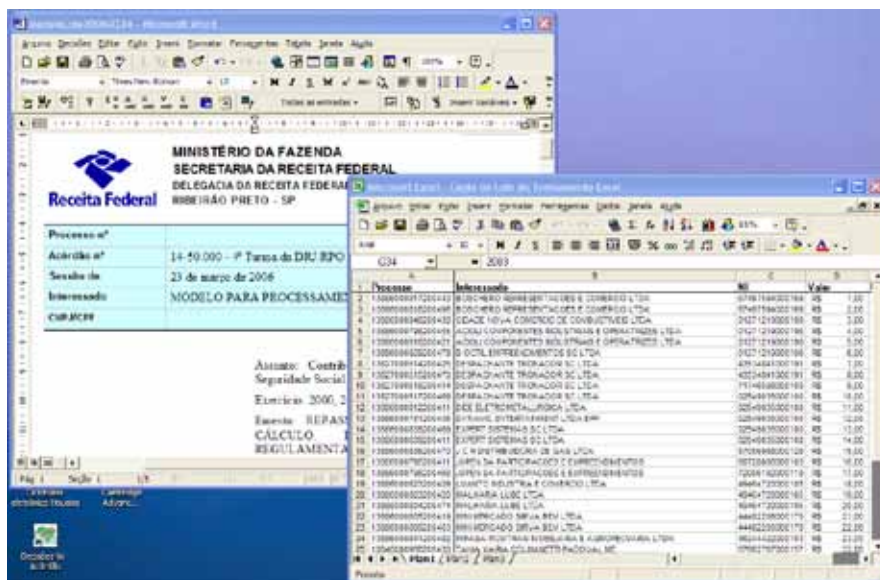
MINISTÉRIO DA FAZENDA
SECRETARIA DA RECEITA FEDERAL
DELEGACIA DA RECEITA FEDERAL
RIBEIRÃO PRETO - SP

Receita Federal

| Processo nº | |
|---|---|
| Acórdão nº | 14-50.000 - 4ª Turma da DRJ RPO |
| Sessão de | 23 de março de 2006 |
| Interessado | MODELO PARA PROCESSAME |
| CNPJ/CPF | |

Assunto: Contrib
Seguridade Social

Exercício: 2000, 2

Ementa: REPASS
CÁLCULO
REGULAMENTA

G34 = 2003

| | A | B | C | D |
|---|---|---|---|---|
| 1 | Processo | Interessado | NI | Valor |
| 2 | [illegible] | BOSCHERO REPRESENTAÇÕES E COMÉRCIO LTDA | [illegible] | R$ 1,00 |
| 3 | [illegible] | BOSCHERO REPRESENTAÇÕES E COMÉRCIO LTDA | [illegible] | R$ 2,00 |
| 4 | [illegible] | CEAZE NOVA COMÉRCIO DE COMBUSTÍVEIS LTDA | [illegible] | R$ 3,00 |
| 5 | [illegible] | ACIOLI COMPONENTES INDUSTRIAIS E OPERATRIZES LTDA | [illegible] | R$ 4,00 |
| 6 | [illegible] | ACIOLI COMPONENTES INDUSTRIAIS E OPERATRIZES LTDA | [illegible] | R$ 5,00 |
| 7 | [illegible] | G OCTIL EMPREENDIMENTOS SC LTDA | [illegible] | R$ 6,00 |
| 8 | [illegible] | DESPACHANTE TROIANO SC LTDA | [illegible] | R$ 7,00 |
| 9 | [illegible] | DESPACHANTE TROIANO SC LTDA | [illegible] | R$ 8,00 |
| 10 | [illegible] | DESPACHANTE TROIANO SC LTDA | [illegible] | R$ 9,00 |
| 11 | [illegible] | DESPACHANTE TROIANO SC LTDA | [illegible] | R$ 10,00 |
| 12 | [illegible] | DEE ELETROMETALÚRGICA LTDA | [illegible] | R$ 11,00 |
| 13 | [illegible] | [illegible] | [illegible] | R$ 12,00 |
| 14 | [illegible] | EXPERT SISTEMAS SC LTDA | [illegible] | R$ 13,00 |
| 15 | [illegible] | EXPERT SISTEMAS SC LTDA | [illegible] | R$ 14,00 |
| 16 | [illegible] | J C DISTRIBUIDORA DE GÁS LTDA | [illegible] | R$ 15,00 |
| 17 | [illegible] | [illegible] | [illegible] | R$ 16,00 |
| 18 | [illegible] | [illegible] | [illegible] | R$ 17,00 |
| 19 | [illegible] | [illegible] INDÚSTRIA E COMÉRCIO LTDA | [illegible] | R$ 18,00 |
| 20 | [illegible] | MALHARIA LUBE LTDA | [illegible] | R$ 19,00 |
| 21 | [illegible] | MALHARIA LUBE LTDA | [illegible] | R$ 20,00 |
| 22 | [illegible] | MINIMERCADO SILVA BEM LTDA | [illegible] | R$ 21,00 |
| 23 | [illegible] | MINIMERCADO SILVA BEM LTDA | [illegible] | R$ 22,00 |
| 24 | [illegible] | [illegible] | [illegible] | R$ 23,00 |
| 25 | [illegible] | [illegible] | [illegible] | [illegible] |

Plan1 / Plan2 / Plan3